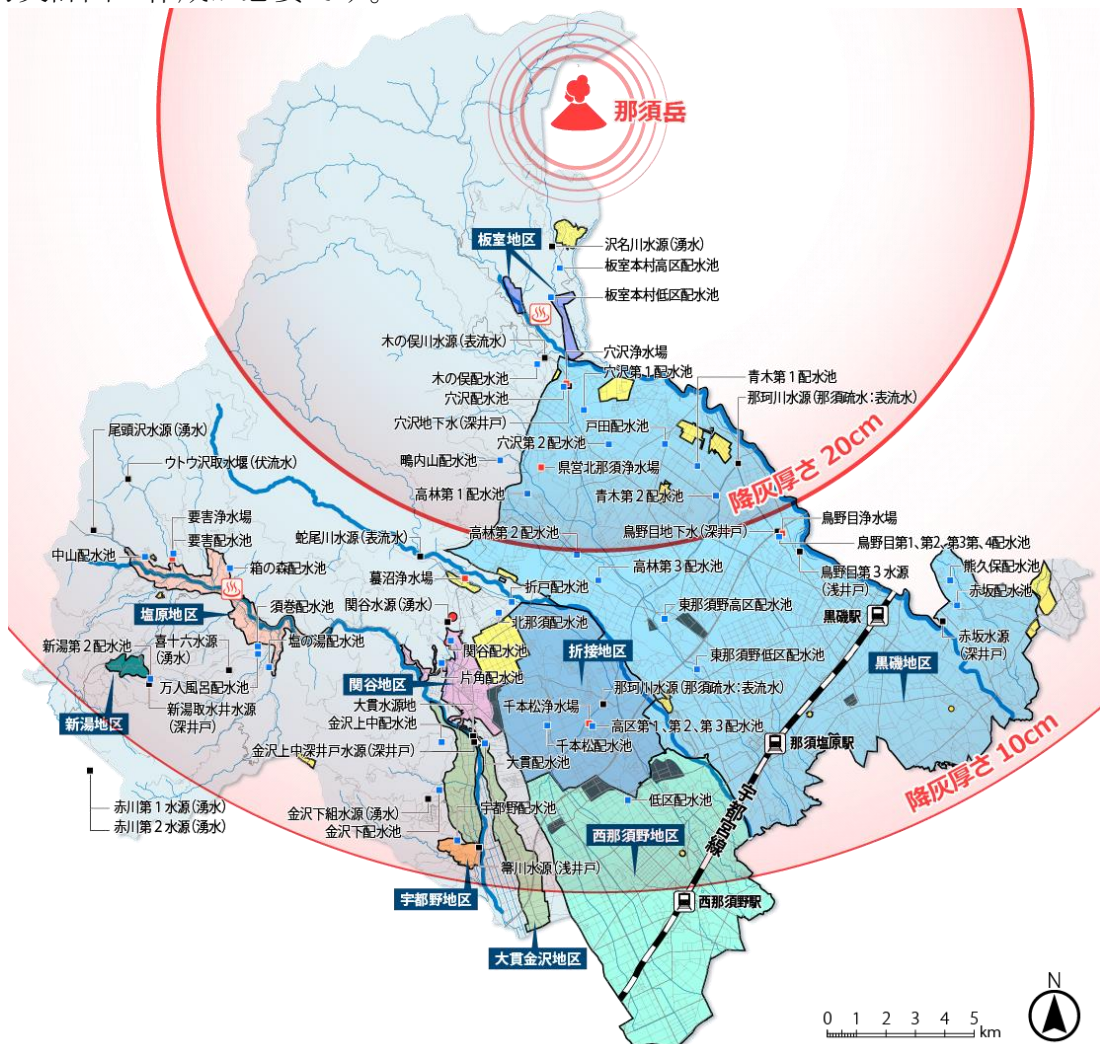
那須岳

板室地区
沢名川水源(湧水)
板室本村高区配水池
板室本村低区配水池
木の俣川水源(表流水)
穴沢浄水場
木の俣配水池
穴沢第1配水池
穴沢配水池
穴沢地下水(深井戸)
青木第1配水池
那珂川水源(那須疏水:表流水)
戸田配水池
穴沢第2配水池
鴫内山配水池
県営北那須浄水場
高林第1配水池
青木第2配水池
降灰厚さ 20cm
尾頭沢水源(湧水)
ウトウ沢取水堰(伏流水)
要害浄水場
要害配水池
中山配水池
箱の森配水池
蛇尾川水源(表流水)
高林第2配水池
鳥野目浄水場
鳥野目地下水(深井戸)
鳥野目第1、第2、第3、第4配水池
鳥野目第3水源(浅井戸)
熊久保配水池
赤坂配水池
高林第3配水池
蟇沼浄水場
折戸配水池
塩原地区
須巻配水池
関谷水源(湧水)
北那須配水池
東那須野高区配水池
黒磯駅
赤坂水源(深井戸)
新湯第2配水池
喜十六水源(湧水)
塩の湯配水池
関谷配水池
折接地区
東那須野低区配水池
黒磯地区
万人風呂配水池
片角配水池
関谷地区
那珂川水源(那須疏水:表流水)
新湯地区
新湯取水井水源(深井戸)
大貫水源池
千本松浄水場
高区第1、第2、第3配水池
金沢上中配水池
千本松配水池
那須塩原駅
金沢上中深井戸水源(深井戸)
大貫配水池
降灰厚さ 10cm
赤川第1水源(湧水)
赤川第2水源(湧水)
宇都野配水池
低区配水池
金沢下組水源(湧水)
金沢下配水池
西那須野地区
宇都宮線
箒川水源(浅井戸)
宇都野地区
西那須野駅
大貫金沢地区
0 1 2 3 4 5 km
N